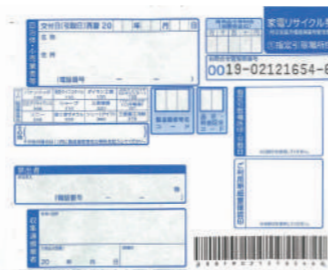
交付年月日 西暦 20 年 月 日
氏名
住所
(電話番号 ー ー )

家電リサイクル券
一般財団法人家電製品協会
01 指定引取場所
0019-02121654-8

シャープ
三菱電機

製造業者名 コード

品目 料金区分

排出者

(電話番号 ー ー )

収集運搬業者
20 年 月 日